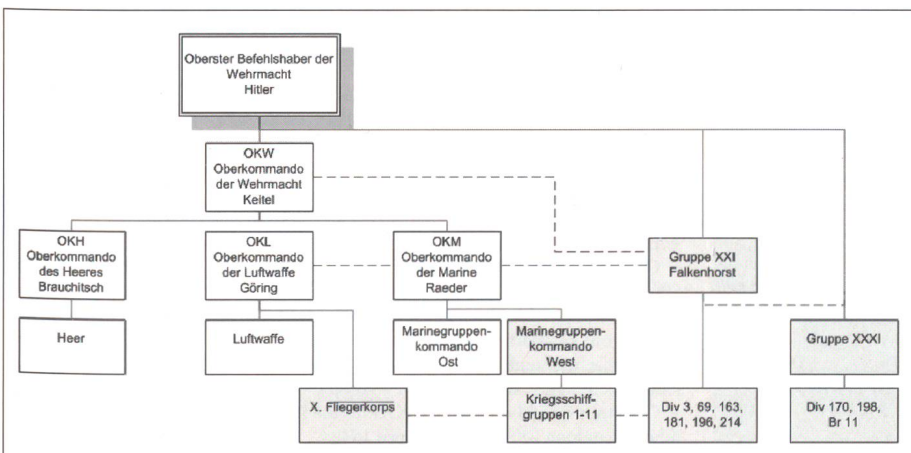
Oberster Befehlshaber der Wehrmacht
Hitler

OKW
Oberkommando der Wehrmacht
Keitel

OKH
Oberkommando des Heeres
Brauchitsch

OKL
Oberkommando der Luftwaffe
Göring

OKM
Oberkommando der Marine
Raeder

Gruppe XXI
Falkenhorst

Heer

Luftwaffe

Marinegruppenkommando
Ost

Marinegruppenkommando
West

Gruppe XXXI

X. Fliegerkorps

Kriegsschiffgruppen 1-11

Div 3, 69, 163, 181, 196, 214

Div 170, 198, Br 11